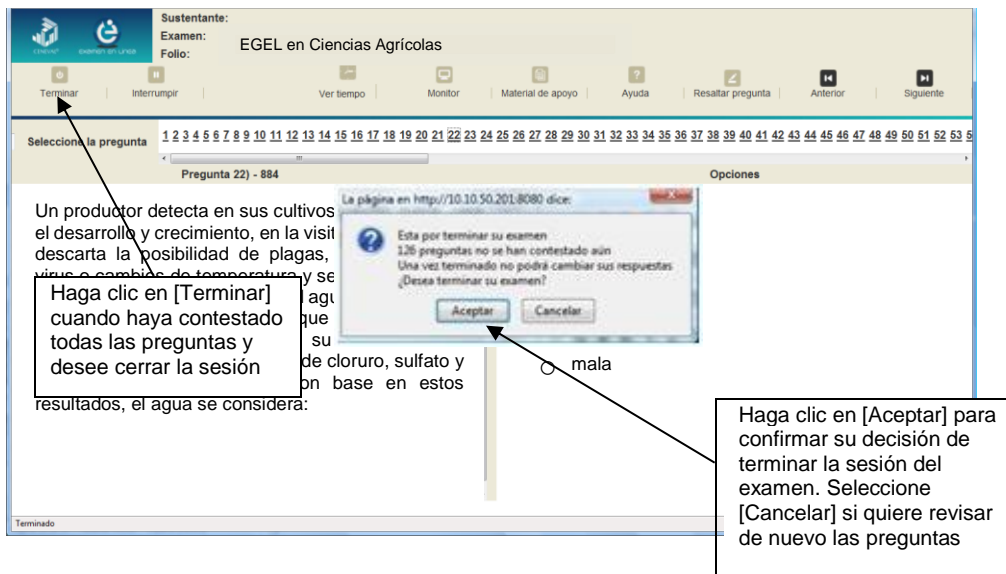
ceneval examen en línea

Sustentante:
Examen:
Folio:

EGEL en Ciencias Agrícolas

Terminar | Interrumpir | Ver tiempo | Monitor | Material de apoyo | Ayuda | Resaltar pregunta | Anterior | Siguiente

Seleccione la pregunta 1 2 3 4 5 6 7 8 9 10 11 12 13 14 15 16 17 18 19 20 21 22 23 24 25 26 27 28 29 30 31 32 33 34 35 36 37 38 39 40 41 42 43 44 45 46 47 48 49 50 51 52 53 5

Pregunta 22) - 884

Opciones

Un productor detecta en sus cultivos el desarrollo y crecimiento, en la visit descarta la posibilidad de plagas, virus o cambios de temperatura y se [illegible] agu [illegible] que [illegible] su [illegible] de cloruro, sulfato y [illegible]n base en estos resultados, el agua se considera:

La página en http://10.10.50.201:8080 dice:

Esta por terminar su examen
126 preguntas no se han contestado aún
Una vez terminado no podrá cambiar sus respuestas
¿Desea terminar su examen?

Aceptar Cancelar

mala

Haga clic en [Terminar] cuando haya contestado todas las preguntas y desee cerrar la sesión

Haga clic en [Aceptar] para confirmar su decisión de terminar la sesión del examen. Seleccione [Cancelar] si quiere revisar de nuevo las preguntas

Terminado